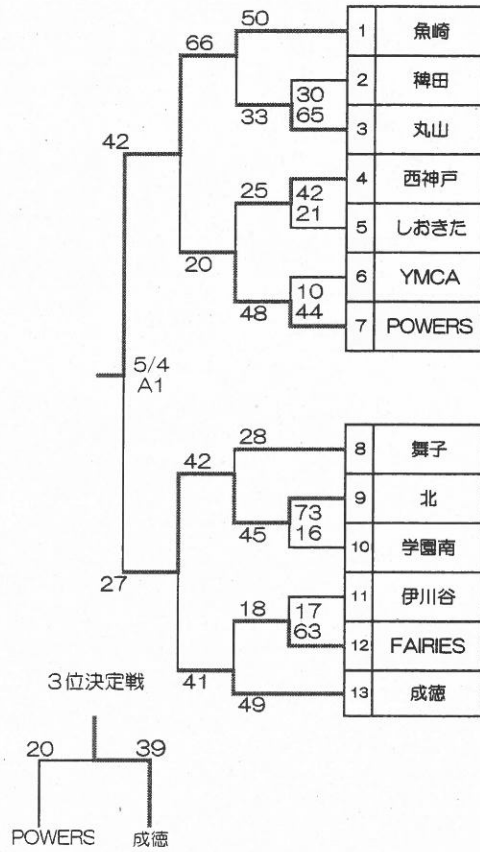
50
66
30
33
65
42
25
42
21
20
10
48
44
5/4
A1
28
42
73
45
16
27
18
17
63
41
49

| 1 | 魚崎 |
|---|---|
| 2 | 稗田 |
| 3 | 丸山 |
| 4 | 西神戸 |
| 5 | しおきた |
| 6 | YMCA |
| 7 | POWERS |

| 8 | 舞子 |
|---|---|
| 9 | 北 |
| 10 | 学園南 |
| 11 | 伊川谷 |
| 12 | FAIRIES |
| 13 | 成徳 |

3位決定戦

20
39
POWERS
成徳